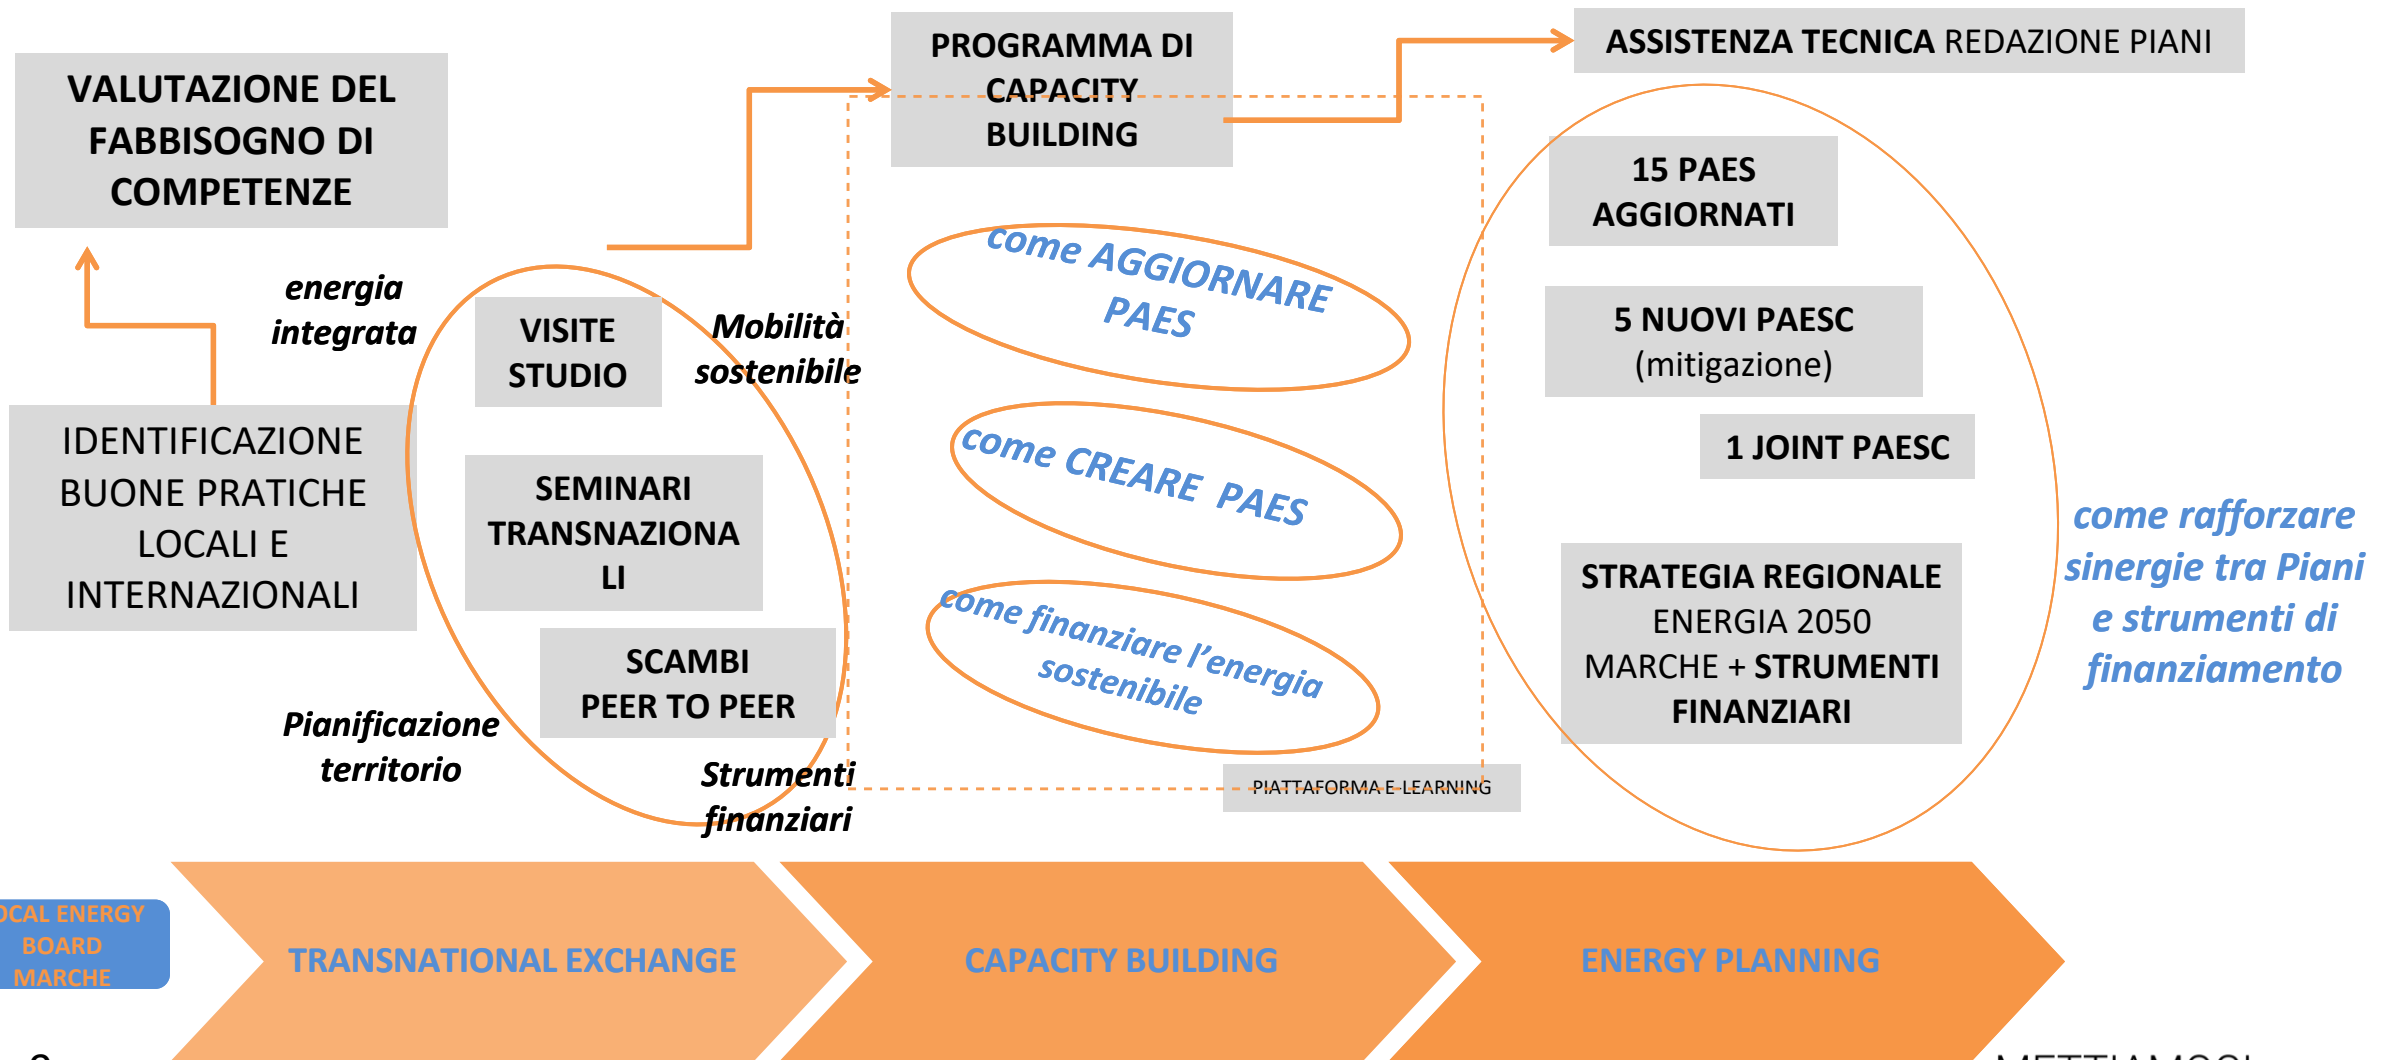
VALUTAZIONE DEL FABBISOGNO DI COMPETENZE

PROGRAMMA DI CAPACITY BUILDING

ASSISTENZA TECNICA REDAZIONE PIANI

energia integrata

VISITE STUDIO

Mobilità sostenibile

IDENTIFICAZIONE BUONE PRATICHE LOCALI E INTERNAZIONALI

SEMINARI TRANSNAZIONALI

SCAMBI PEER TO PEER

Pianificazione territorio

Strumenti finanziari

come AGGIORNARE PAES

come CREARE PAES

come finanziare l'energia sostenibile

PIATTAFORMA E-LEARNING

15 PAES AGGIORNATI

5 NUOVI PAESC (mitigazione)

1 JOINT PAESC

STRATEGIA REGIONALE ENERGIA 2050 MARCHE + STRUMENTI FINANZIARI

come rafforzare sinergie tra Piani e strumenti di finanziamento

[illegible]CAL ENERGY BOARD MARCHE

TRANSNATIONAL EXCHANGE

CAPACITY BUILDING

ENERGY PLANNING

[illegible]